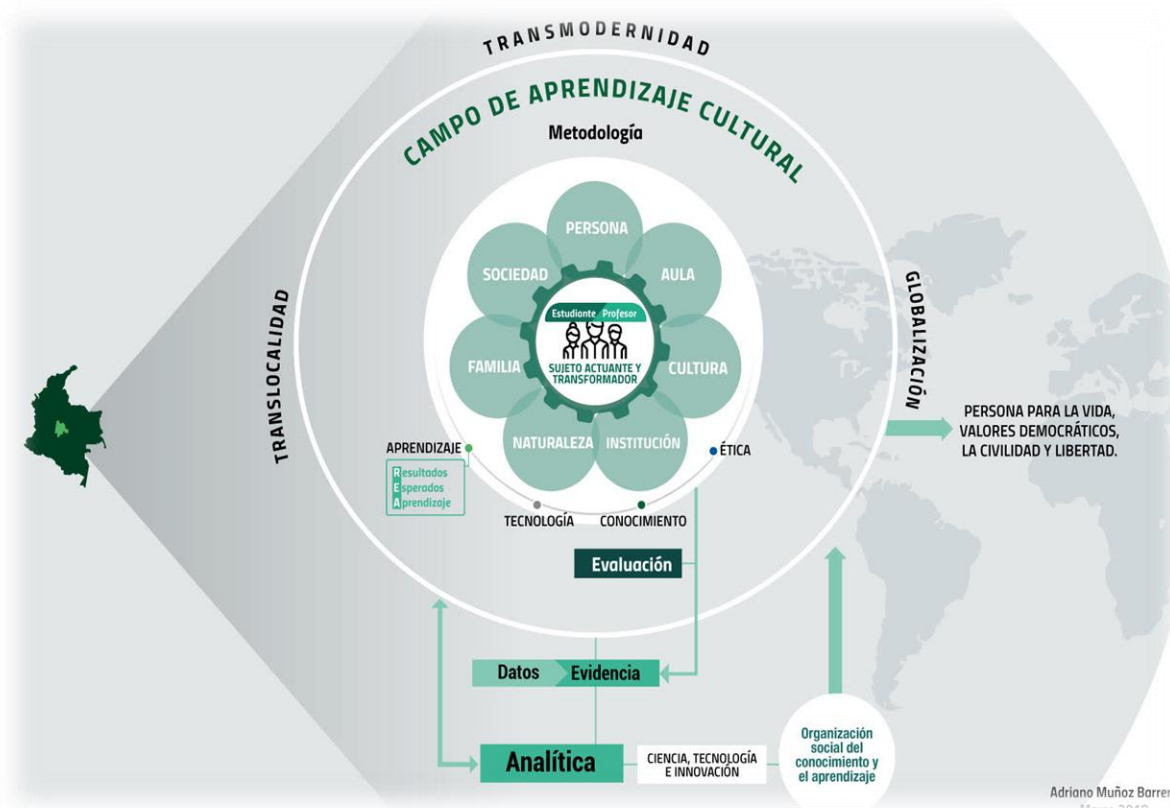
TRANSMODERNIDAD

CAMPO DE APRENDIZAJE CULTURAL

Metodología

TRANSLOCALIDAD

GLOBALIZACIÓN

PERSONA

SOCIEDAD

AULA

Estudiante Profesor

FAMILIA

SUJETO ACTUANTE Y TRANSFORMADOR

CULTURA

NATURALEZA

INSTITUCIÓN

APRENDIZAJE

Resultados Esperados Aprendizaje

ÉTICA

TECNOLOGÍA

CONOCIMIENTO

PERSONA PARA LA VIDA, VALORES DEMOCRÁTICOS, LA CIVILIDAD Y LIBERTAD.

Evaluación

Datos

Evidencia

Analítica

CIENCIA, TECNOLOGÍA E INNOVACIÓN

Organización social del conocimiento y el aprendizaje

Adriano Muñoz Barrer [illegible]